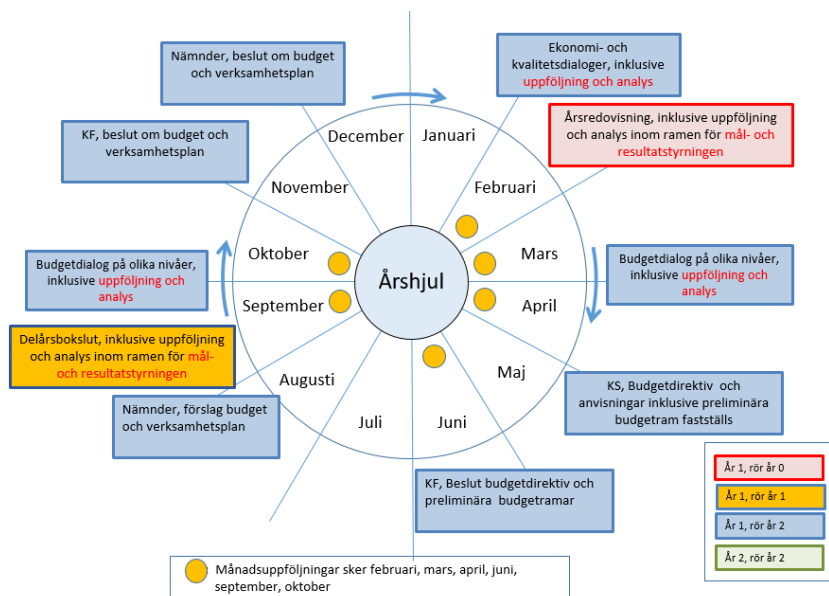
Nämnder, beslut om budget och verksamhetsplan

Ekonomi- och kvalitetsdialoger, inklusive uppföljning och analys

Årsredovisning, inklusive uppföljning och analys inom ramen för mål- och resultatstyrningen

KF, beslut om budget och verksamhetsplan

December

Januari

November

Februari

Oktober

Årshjul

Mars

September

April

Budgetdialog på olika nivåer, inklusive uppföljning och analys

Budgetdialog på olika nivåer, inklusive uppföljning och analys

Delårsbokslut, inklusive uppföljning och analys inom ramen för mål- och resultatstyrningen

Augusti

Maj

Juli

Juni

Nämnder, förslag budget och verksamhetsplan

KS, Budgetdirektiv och anvisningar inklusive preliminära budgetram fastställs

KF, Beslut budgetdirektiv och preliminära budgetramar

År 1, rör år 0

År 1, rör år 1

År 1, rör år 2

År 2, rör år 2

Månadsuppföljningar sker februari, mars, april, juni, september, oktober